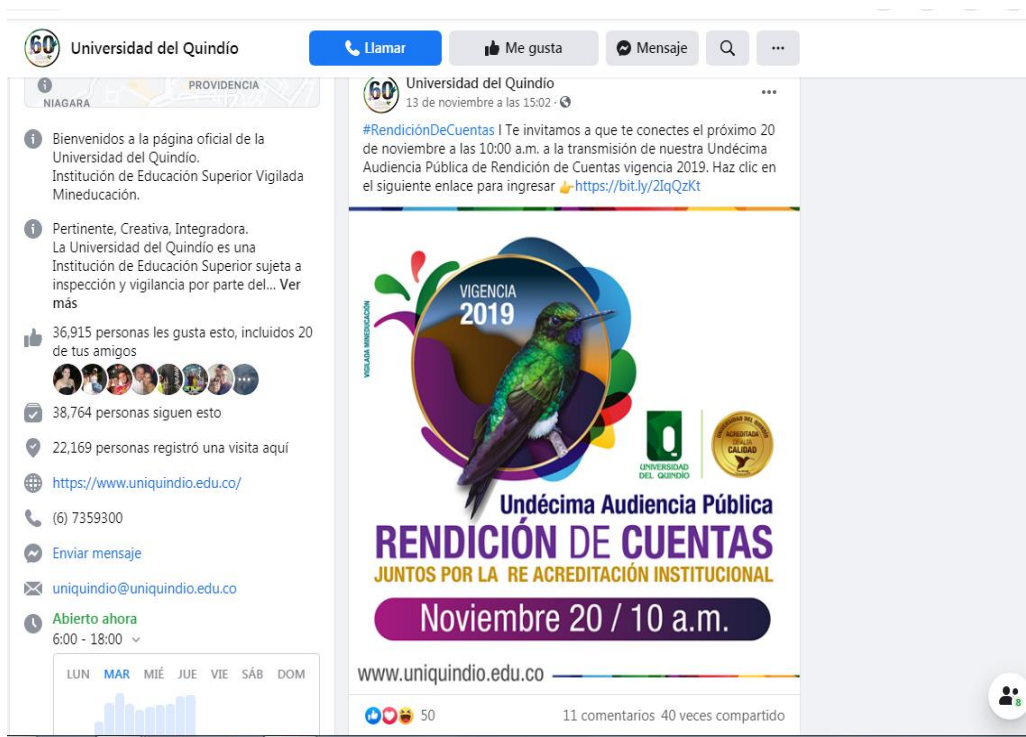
60 Universidad del Quindío

Llamar

Me gusta

Mensaje

···

PROVIDENCIA
NIAGARA

Bienvenidos a la página oficial de la Universidad del Quindío.
Institución de Educación Superior Vigilada Mineducación.

Pertinente, Creativa, Integradora.
La Universidad del Quindío es una Institución de Educación Superior sujeta a inspección y vigilancia por parte del... Ver más

36,915 personas les gusta esto, incluidos 20 de tus amigos

38,764 personas siguen esto

22,169 personas registró una visita aquí

https://www.uniquindio.edu.co/

(6) 7359300

Enviar mensaje

uniquindio@uniquindio.edu.co

Abierto ahora
6:00 - 18:00

LUN MAR MIÉ JUE VIE SÁB DOM

60 Universidad del Quindío
13 de noviembre a las 15:02 ·

···

#RendiciónDeCuentas I Te invitamos a que te conectes el próximo 20 de noviembre a las 10:00 a.m. a la transmisión de nuestra Undécima Audiencia Pública de Rendición de Cuentas vigencia 2019. Haz clic en el siguiente enlace para ingresar 👉https://bit.ly/2IqQzKt

VIGILADA MINEDUCACIÓN

VIGENCIA
2019

UNIVERSIDAD DEL QUINDÍO

ACREDITADA DE ALTA CALIDAD

Undécima Audiencia Pública
RENDICIÓN DE CUENTAS
JUNTOS POR LA RE ACREDITACIÓN INSTITUCIONAL
Noviembre 20 / 10 a.m.

www.uniquindio.edu.co

50

11 comentarios 40 veces compartido

8